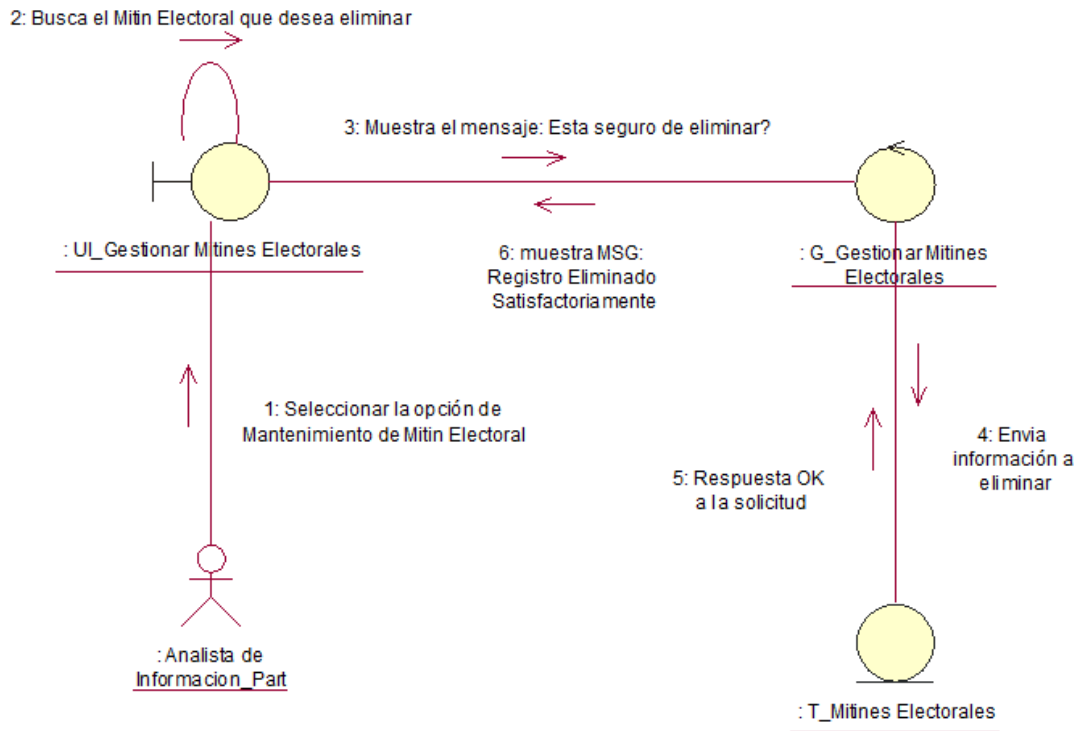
2: Busca el Mitin Electoral que desea eliminar

3: Muestra el mensaje: Esta seguro de eliminar?

: UI_Gestionar Mitines Electorales

6: muestra MSG: Registro Eliminado Satisfactoriamente

: G_Gestionar Mitines Electorales

1: Seleccionar la opción de Mantenimiento de Mitin Electoral

4: Envia información a eliminar

5: Respuesta OK a la solicitud

: Analista de Informacion_Part

: T_Mitines Electorales